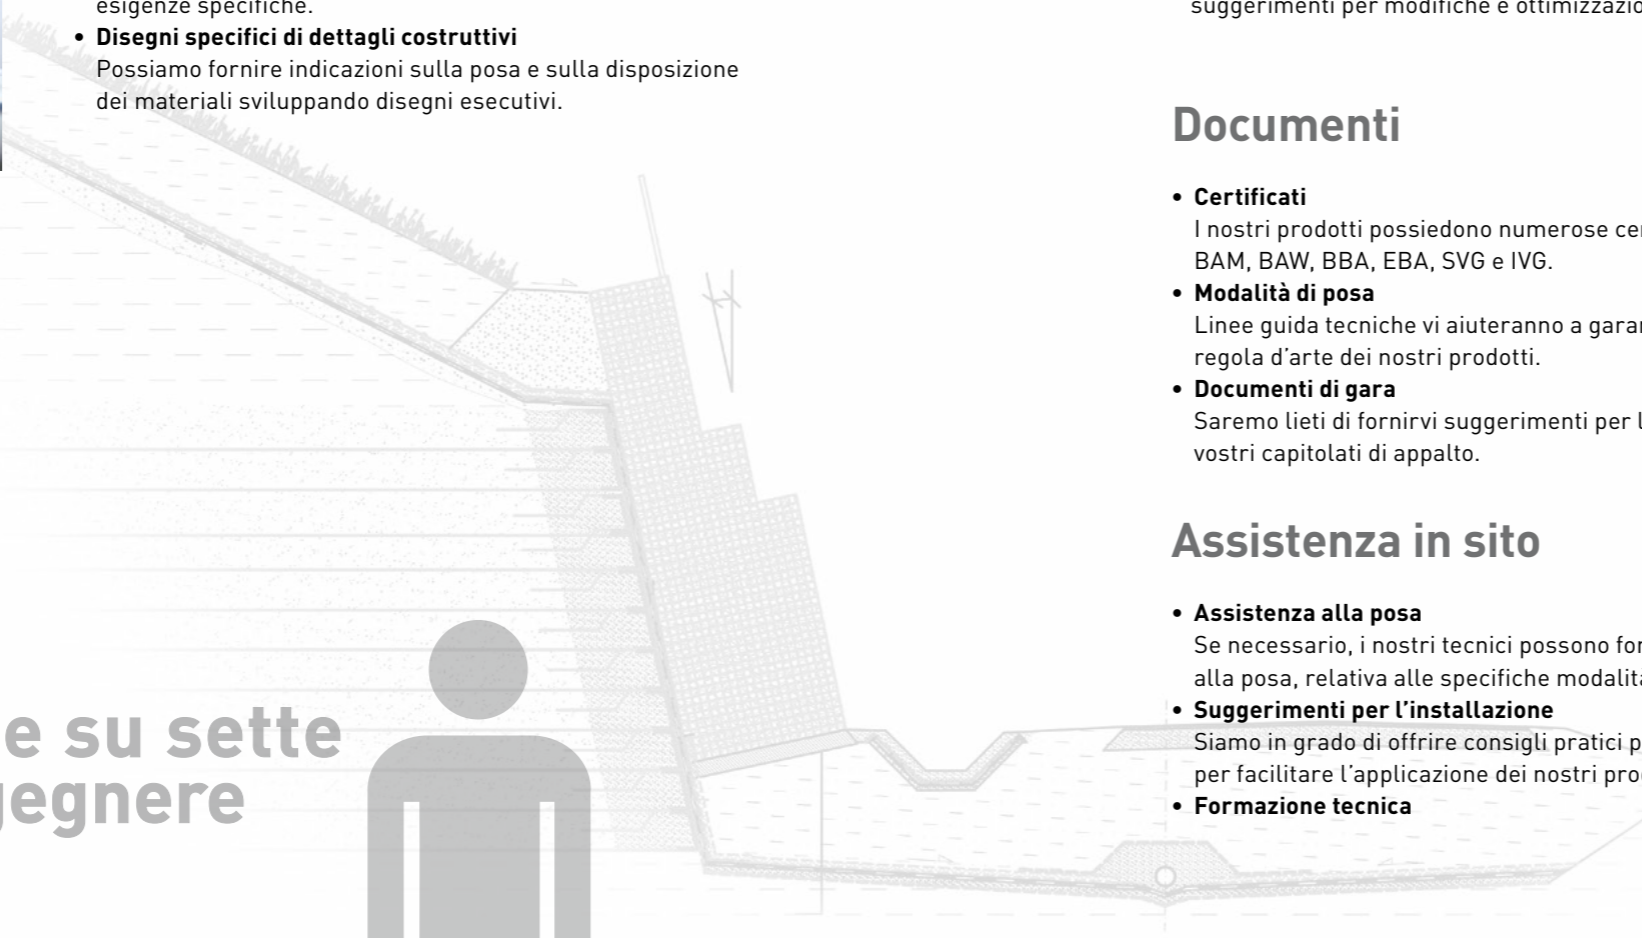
esigenze specifiche.

• **Disegni specifici di dettagli costruttivi**
Possiamo fornire indicazioni sulla posa e sulla disposizione dei materiali sviluppando disegni esecutivi.

e su sette
gegnere

suggerimenti per modifiche e ottimizzazio

Documenti

• **Certificati**
I nostri prodotti possiedono numerose cer BAM, BAW, BBA, EBA, SVG e IVG.
• **Modalità di posa**
Linee guida tecniche vi aiuteranno a garar regola d'arte dei nostri prodotti.
• **Documenti di gara**
Saremo lieti di fornirvi suggerimenti per l vostri capitolati di appalto.

Assistenza in sito

• **Assistenza alla posa**
Se necessario, i nostri tecnici possono for alla posa, relativa alle specifiche modalita
• **Suggerimenti per l'installazione**
Siamo in grado di offrire consigli pratici p per facilitare l'applicazione dei nostri pro
• **Formazione tecnica**